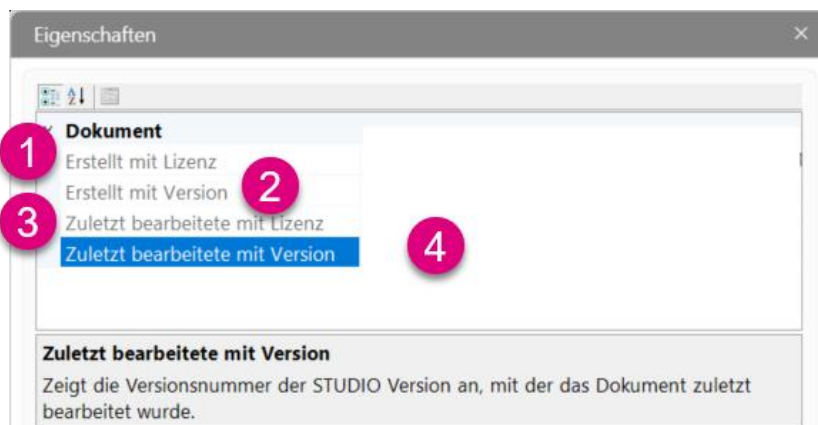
Eigenschaften

×

Dokument

1

Erstellt mit Lizenz

Erstellt mit Version

2

3

Zuletzt bearbeitete mit Lizenz

Zuletzt bearbeitete mit Version

4

Zuletzt bearbeitete mit Version

Zeigt die Versionsnummer der STUDIO Version an, mit der das Dokument zuletzt bearbeitet wurde.